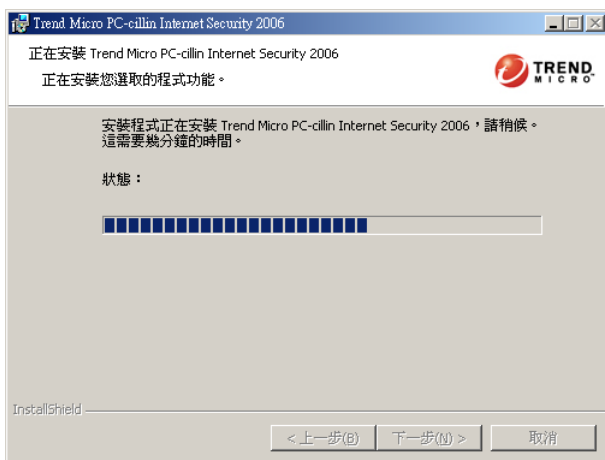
Trend Micro PC-cillin Internet Security 2006

正在安裝 Trend Micro PC-cillin Internet Security 2006

正在安裝您選取的程式功能。

TREND MICRO

安裝程式正在安裝 Trend Micro PC-cillin Internet Security 2006，請稍候。這需要幾分鐘的時間。

狀態：

InstallShield

< 上一步(B)

下一步(N) >

取消